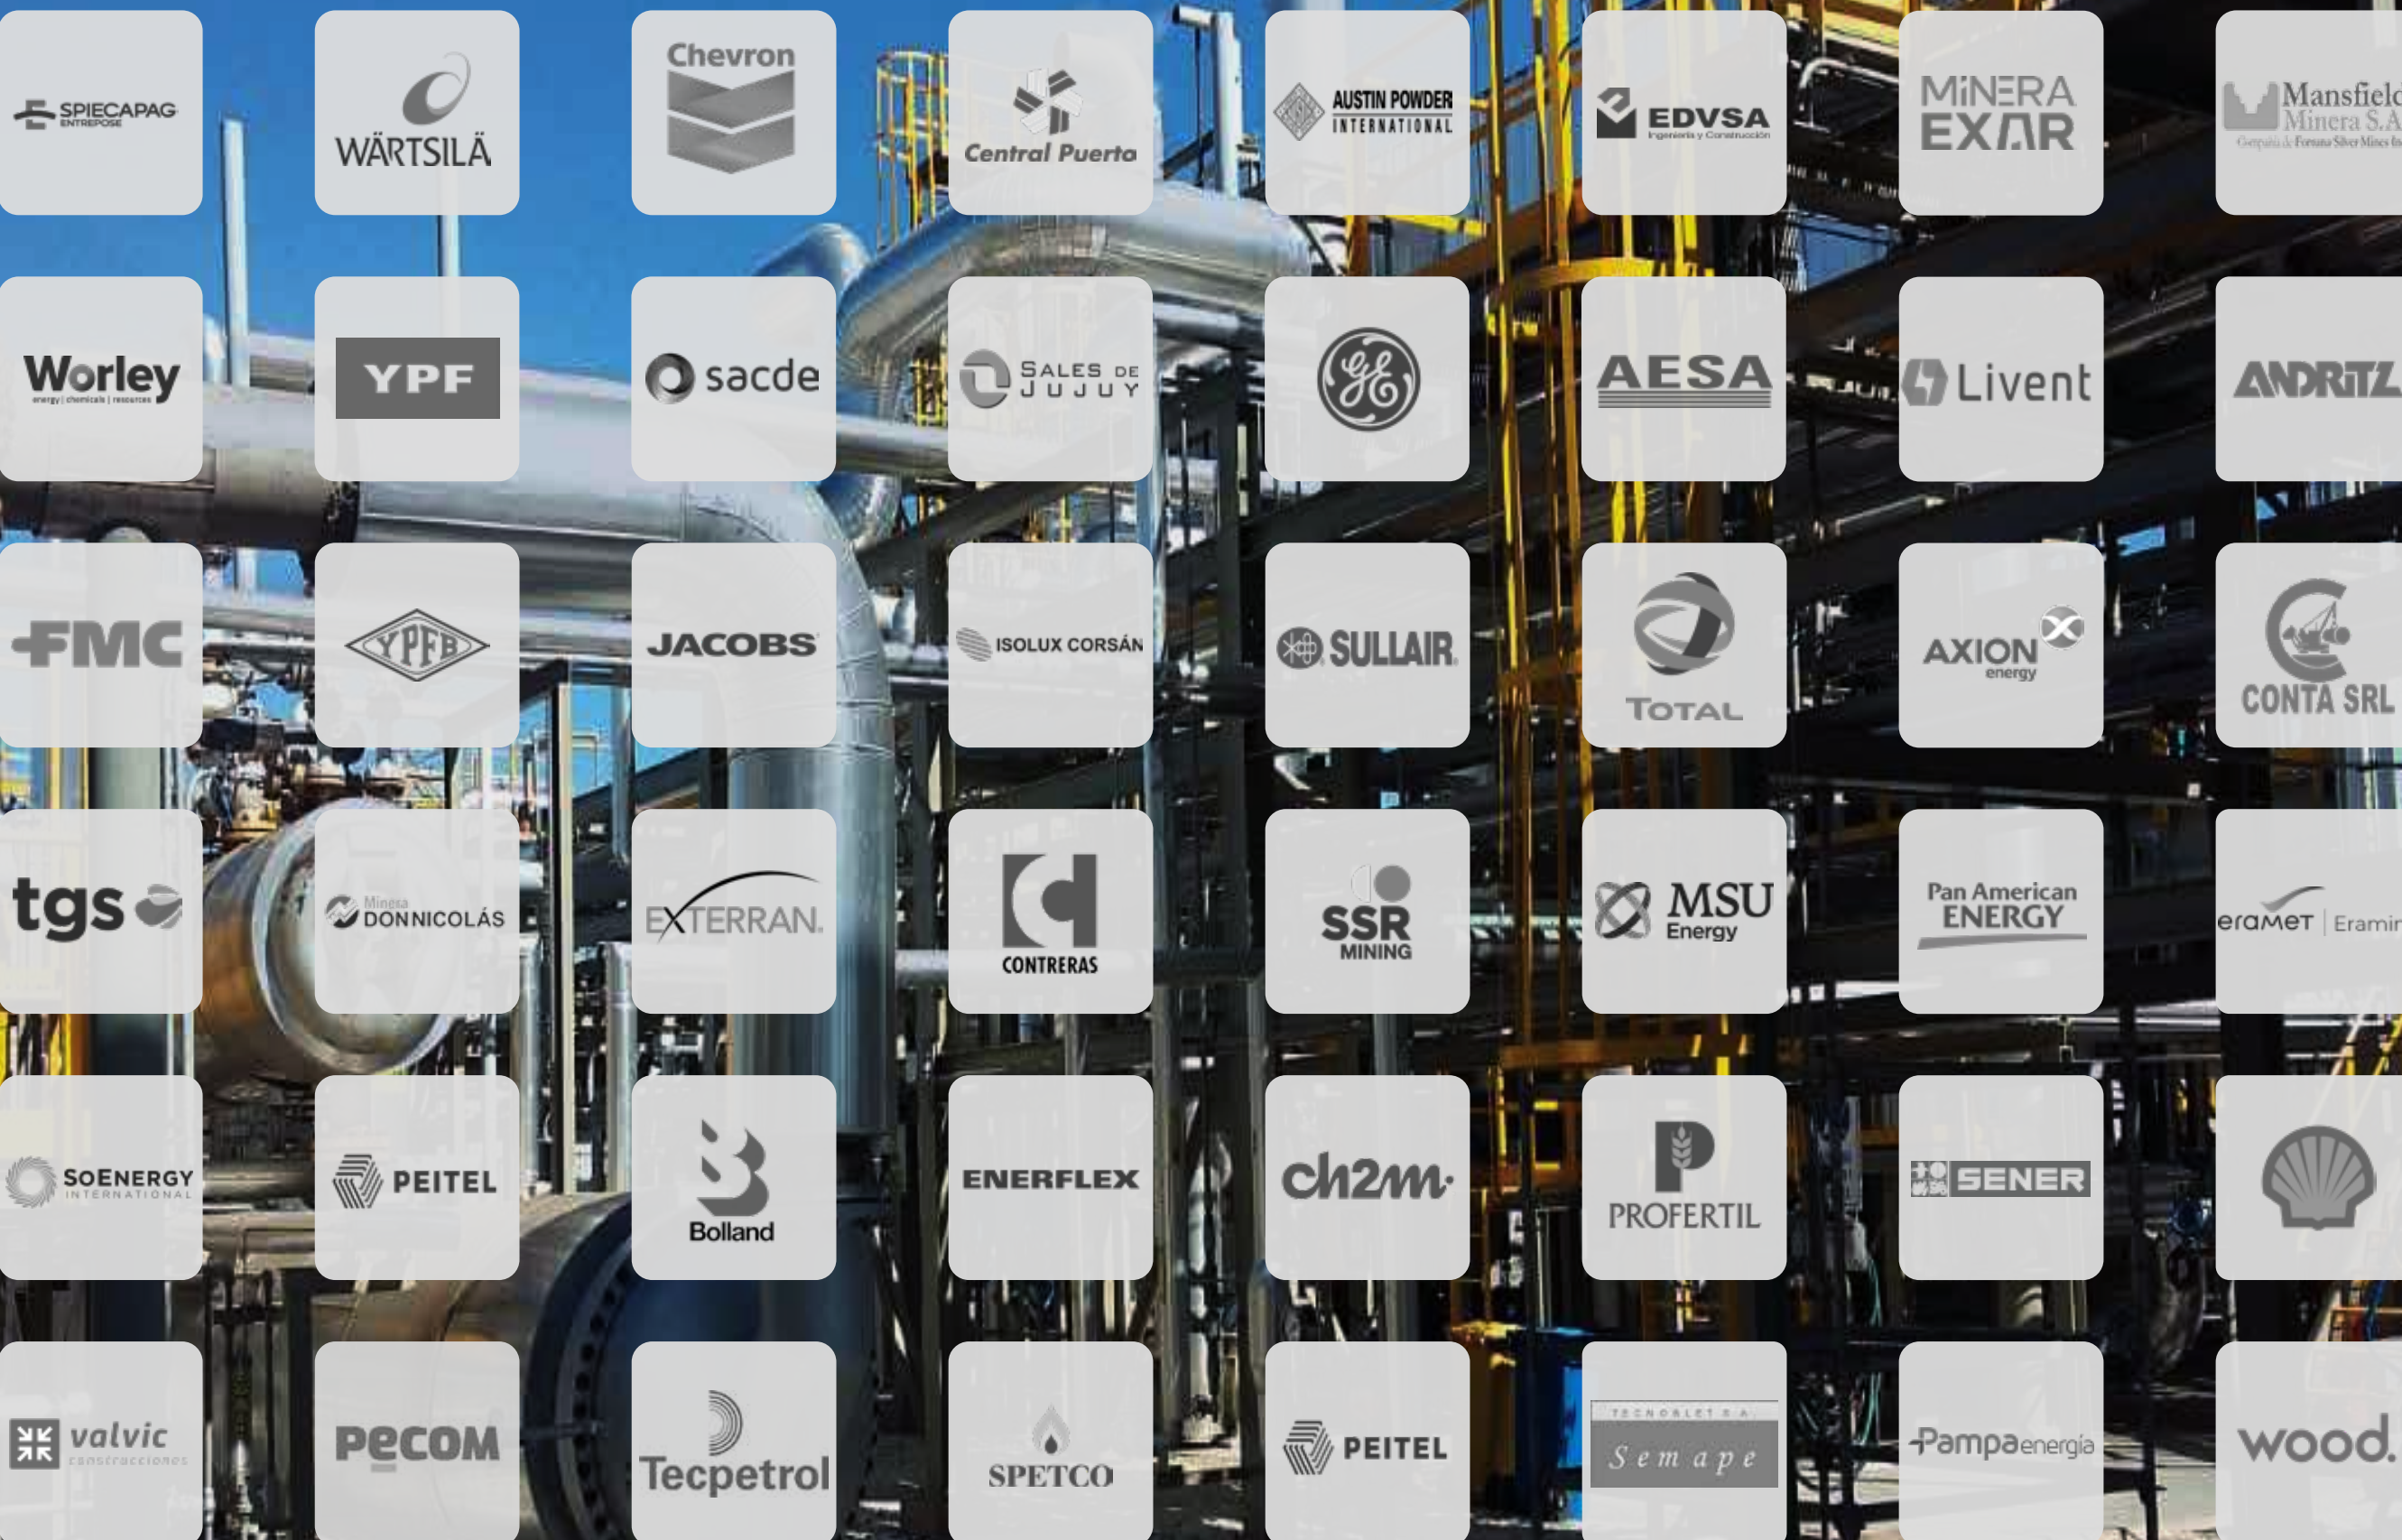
SPIECAPAG ENTREPOSE
WÄRTSILÄ
Chevron
Central Puerta
AUSTIN POWDER INTERNATIONAL
EDVSA Ingeniería y Construcción
MINERA EXAR
Mansfield Minera S.A.

Worley energy | chemicals | resources
YPF
sacde
SALES DE JUJUY
AESA
Livent
ANDRITZ

FMC
YPFB
JACOBS
ISOLUX CORSÁN
SULLAIR
TOTAL
AXION energy
CONTA SRL

tgs
Minera DON NICOLÁS
EXTERRAN
CONTRERAS
SSR MINING
MSU Energy
Pan American ENERGY
eramet | Eramin

SOENERGY INTERNATIONAL
PEITEL
Bolland
ENERFLEX
ch2m
PROFERTIL
SENER

valvic construcciones
pecom
Tecpetrol
SPETCO
PEITEL
TECNOBLET S.A. Semape
Pampa energía
wood.